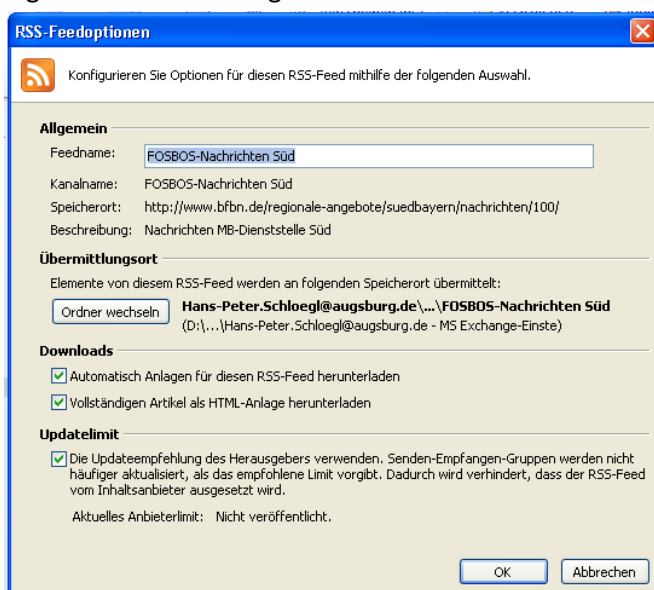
RSS-Feedoptionen

Konfigurieren Sie Optionen für diesen RSS-Feed mithilfe der folgenden Auswahl.

Allgemein

Feedname: FOSBOS-Nachrichten Süd

Kanalname: FOSBOS-Nachrichten Süd

Speicherort: http://www.bfbn.de/regionale-angebote/suedbayern/nachrichten/100/

Beschreibung: Nachrichten MB-Dienststelle Süd

Übermittlungsort

Elemente von diesem RSS-Feed werden an folgenden Speicherort übermittelt:

Ordner wechseln

Hans-Peter.Schloegl@augsburg.de\...\FOSBOS-Nachrichten Süd
(D:\...\Hans-Peter.Schloegl@augsburg.de - MS Exchange-Einste)

Downloads

Automatisch Anlagen für diesen RSS-Feed herunterladen

Vollständigen Artikel als HTML-Anlage herunterladen

Updatelimit

Die Updateempfehlung des Herausgebers verwenden. Senden-Empfangen-Gruppen werden nicht häufiger aktualisiert, als das empfohlene Limit vorgibt. Dadurch wird verhindert, dass der RSS-Feed vom Inhaltsanbieter ausgesetzt wird.

Aktuelles Anbieterlimit: Nicht veröffentlicht.

OK

Abbrechen